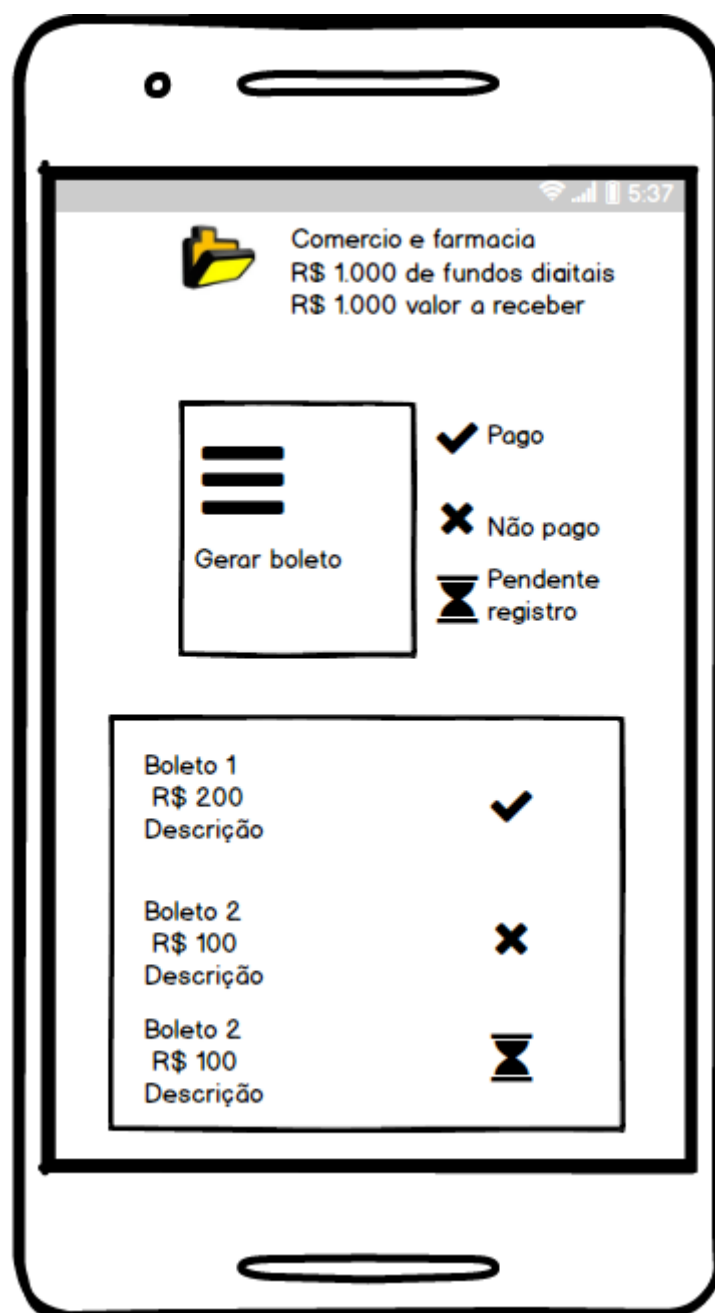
5:37

Comercio e farmacia
R$ 1.000 de fundos digitais
R$ 1.000 valor a receber

Gerar boleto

Pago

Não pago

Pendente registro

Boleto 1
R$ 200
Descrição

Boleto 2
R$ 100
Descrição

Boleto 2
R$ 100
Descrição